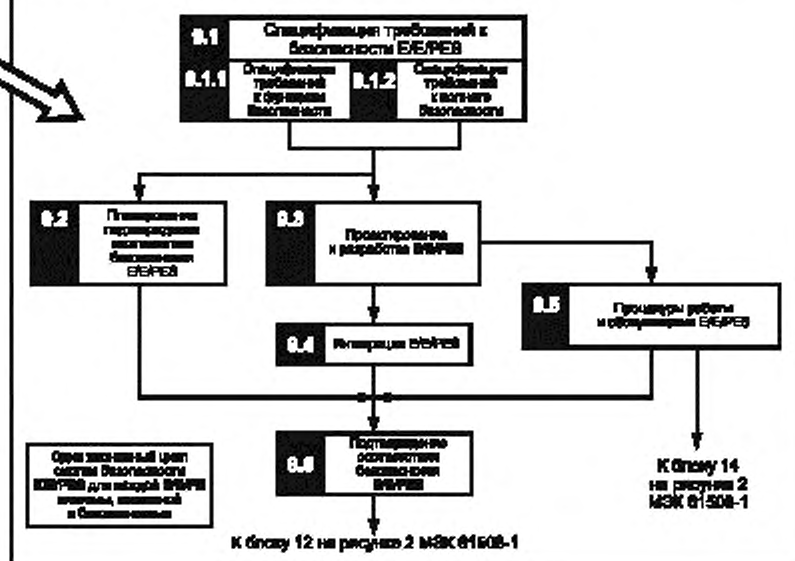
9.1 Спецификация требований к безопасности Е/Е/PES

9.1.1 Спецификация требований к функциям безопасности

9.1.2 Спецификация требований к полноте безопасности

9.2 Планирование подтверждения соответствия безопасности Е/Е/PES

9.3 Проектирование и разработка Е/Е/PES

9.4 Интеграция Е/Е/PES

9.5 Процедуры работы и обслуживания Е/Е/PES

9.6 Подтверждение соответствия безопасности Е/Е/PES

Один жизненный цикл систем безопасности Е/Е/PES для каждой Е/Е/PES системы, связанной с безопасностью

К блоку 14 на рисунке 2 МЭК 61508-1

К блоку 12 на рисунке 2 МЭК 61508-1